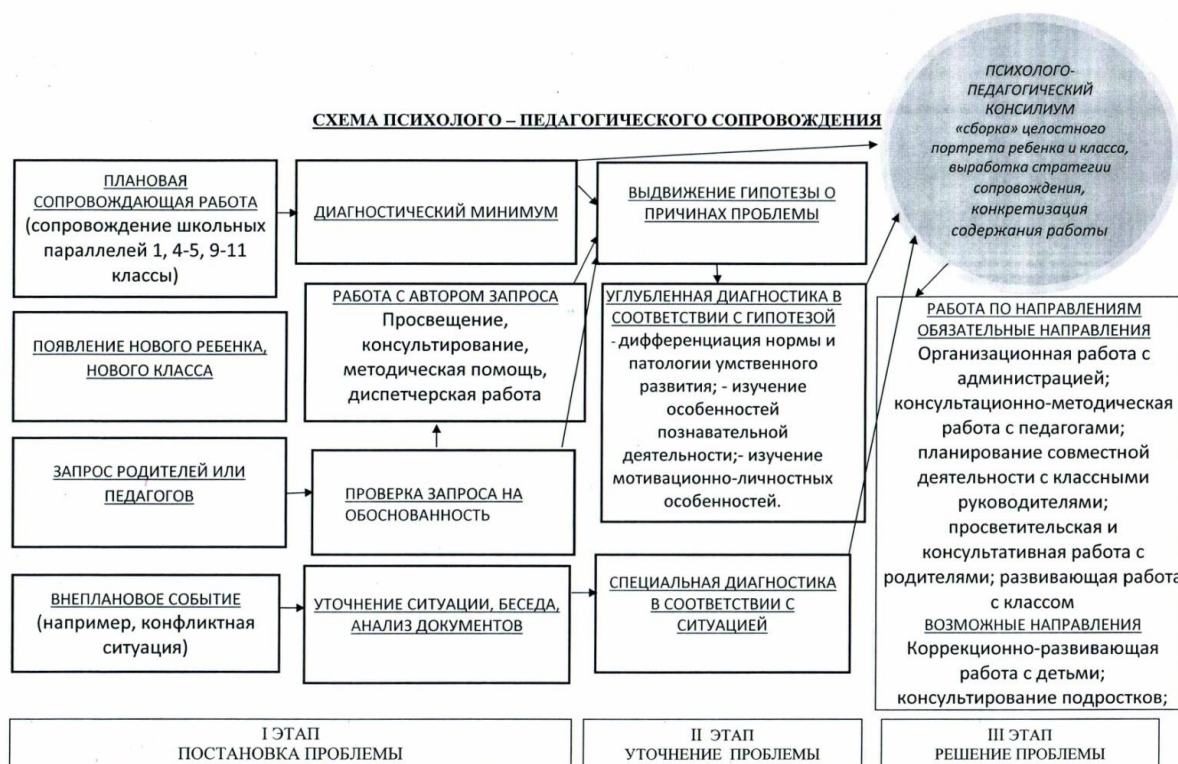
ПСИХОЛОГО-ПЕДАГОГИЧЕСКИЙ КОНСИЛИУМ «сборка» целостного портрета ребенка и класса, выработка стратегии сопровождения, конкретизация содержания работы

СХЕМА ПСИХОЛОГО – ПЕДАГОГИЧЕСКОГО СОПРОВОЖДЕНИЯ

ПЛАНОВАЯ СОПРОВОЖДАЮЩАЯ РАБОТА (сопровождение школьных параллелей 1, 4-5, 9-11 классы)

ДИАГНОСТИЧЕСКИЙ МИНИМУМ

ВЫДВИЖЕНИЕ ГИПОТЕЗЫ О ПРИЧИНАХ ПРОБЛЕМЫ

ПОЯВЛЕНИЕ НОВОГО РЕБЕНКА, НОВОГО КЛАССА

РАБОТА С АВТОРОМ ЗАПРОСА Просвещение, консультирование, методическая помощь, диспетчерская работа

УГЛУБЛЕННАЯ ДИАГНОСТИКА В СООТВЕТСТВИИ С ГИПОТЕЗОЙ - дифференциация нормы и патологии умственного развития; - изучение особенностей познавательной деятельности;- изучение мотивационно-личностных особенностей.

РАБОТА ПО НАПРАВЛЕНИЯМ ОБЯЗАТЕЛЬНЫЕ НАПРАВЛЕНИЯ Организационная работа с администрацией; консультационно-методическая работа с педагогами; планирование совместной деятельности с классными руководителями; просветительская и консультативная работа с родителями; развивающая работа с классом ВОЗМОЖНЫЕ НАПРАВЛЕНИЯ Коррекционно-развивающая работа с детьми; консультирование подростков;

ЗАПРОС РОДИТЕЛЕЙ ИЛИ ПЕДАГОГОВ

ПРОВЕРКА ЗАПРОСА НА ОБОСНОВАННОСТЬ

ВНЕПЛАНОВОЕ СОБЫТИЕ (например, конфликтная ситуация)

УТОЧНЕНИЕ СИТУАЦИИ, БЕСЕДА, АНАЛИЗ ДОКУМЕНТОВ

СПЕЦИАЛЬНАЯ ДИАГНОСТИКА В СООТВЕТСТВИИ С СИТУАЦИЕЙ

I ЭТАП
ПОСТАНОВКА ПРОБЛЕМЫ

II ЭТАП
УТОЧНЕНИЕ ПРОБЛЕМЫ

III ЭТАП
РЕШЕНИЕ ПРОБЛЕМЫ